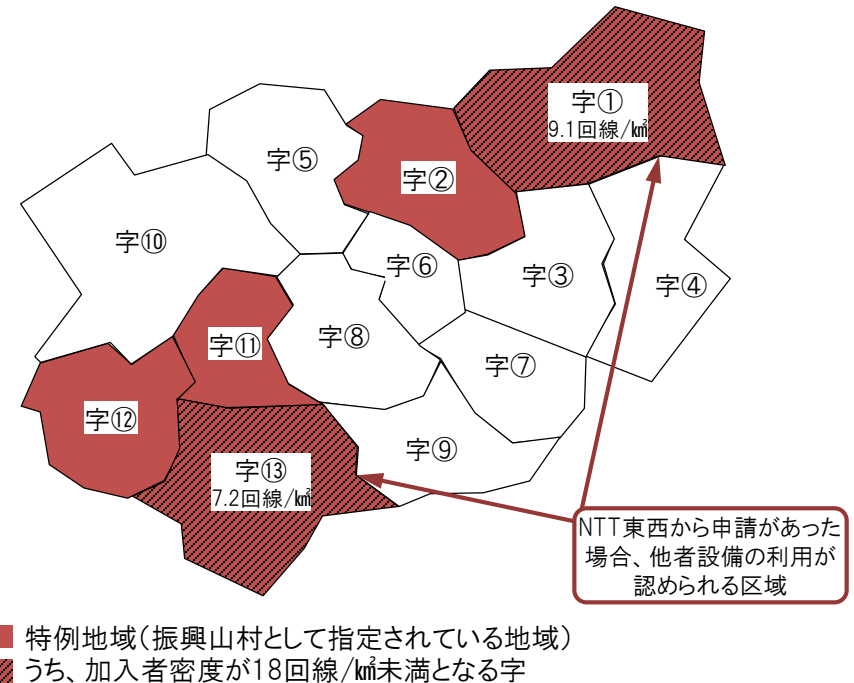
字①
9.1回線/㎢

字⑤

字②

字⑩

字⑥

字③

字④

字⑪

字⑧

字⑦

字⑫

字⑬
7.2回線/㎢

字⑨

NTT東西から申請があった場合、他者設備の利用が認められる区域

特例地域（振興山村として指定されている地域）
うち、加入者密度が18回線/㎢未満となる字